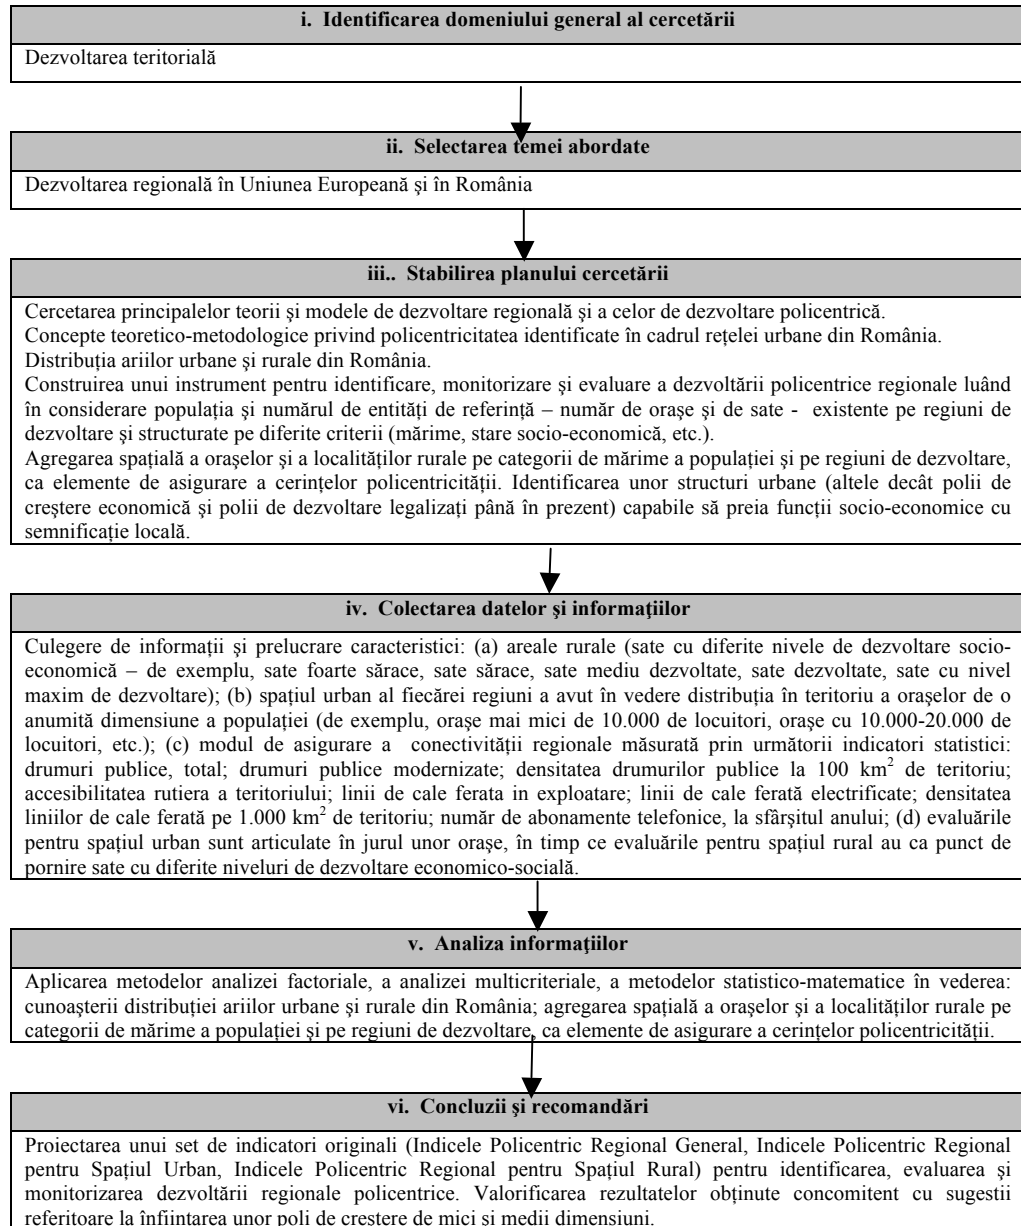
i. Identificarea domeniului general al cercetării

Dezvoltarea teritorială

ii. Selectarea temei abordate

Dezvoltarea regională în Uniunea Europeană şi în România

iii.. Stabilirea planului cercetării

Cercetarea principalelor teorii şi modele de dezvoltare regională şi a celor de dezvoltare policentrică.
Concepte teoretico-metodologice privind policentricitatea identificate în cadrul reţelei urbane din România.
Distribuţia ariilor urbane şi rurale din România.
Construirea unui instrument pentru identificare, monitorizare şi evaluare a dezvoltării policentrice regionale luând în considerare populaţia şi numărul de entităţi de referinţă – număr de oraşe şi de sate - existente pe regiuni de dezvoltare şi structurate pe diferite criterii (mărime, stare socio-economică, etc.).
Agregarea spaţială a oraşelor şi a localităţilor rurale pe categorii de mărime a populaţiei şi pe regiuni de dezvoltare, ca elemente de asigurare a cerinţelor policentricităţii. Identificarea unor structuri urbane (altele decât polii de creştere economică şi polii de dezvoltare legalizaţi până în prezent) capabile să preia funcţii socio-economice cu semnificaţie locală.

iv. Colectarea datelor şi informaţiilor

Culegere de informaţii şi prelucrare caracteristici: (a) areale rurale (sate cu diferite nivele de dezvoltare socio-economică – de exemplu, sate foarte sărace, sate sărace, sate mediu dezvoltate, sate dezvoltate, sate cu nivel maxim de dezvoltare); (b) spaţiul urban al fiecărei regiuni a avut în vedere distribuţia în teritoriu a oraşelor de o anumită dimensiune a populaţiei (de exemplu, oraşe mai mici de 10.000 de locuitori, oraşe cu 10.000-20.000 de locuitori, etc.); (c) modul de asigurare a conectivităţii regionale măsurată prin următorii indicatori statistici: drumuri publice, total; drumuri publice modernizate; densitatea drumurilor publice la 100 km$^2$ de teritoriu; accesibilitatea rutiera a teritoriului; linii de cale ferata in exploatare; linii de cale ferată electrificate; densitatea liniilor de cale ferată pe 1.000 km$^2$ de teritoriu; număr de abonamente telefonice, la sfârşitul anului; (d) evaluările pentru spaţiul urban sunt articulate în jurul unor oraşe, în timp ce evaluările pentru spaţiul rural au ca punct de pornire sate cu diferite niveluri de dezvoltare economico-socială.

v. Analiza informaţiilor

Aplicarea metodelor analizei factoriale, a analizei multicriteriale, a metodelor statistico-matematice în vederea: cunoaşterii distribuţiei ariilor urbane şi rurale din România; agregarea spaţială a oraşelor şi a localităţilor rurale pe categorii de mărime a populaţiei şi pe regiuni de dezvoltare, ca elemente de asigurare a cerinţelor policentricităţii.

vi. Concluzii şi recomandări

Proiectarea unui set de indicatori originali (Indicele Policentric Regional General, Indicele Policentric Regional pentru Spaţiul Urban, Indicele Policentric Regional pentru Spaţiul Rural) pentru identificarea, evaluarea şi monitorizarea dezvoltării regionale policentrice. Valorificarea rezultatelor obţinute concomitent cu sugestii referitoare la înfiinţarea unor poli de creştere de mici şi medii dimensiuni.